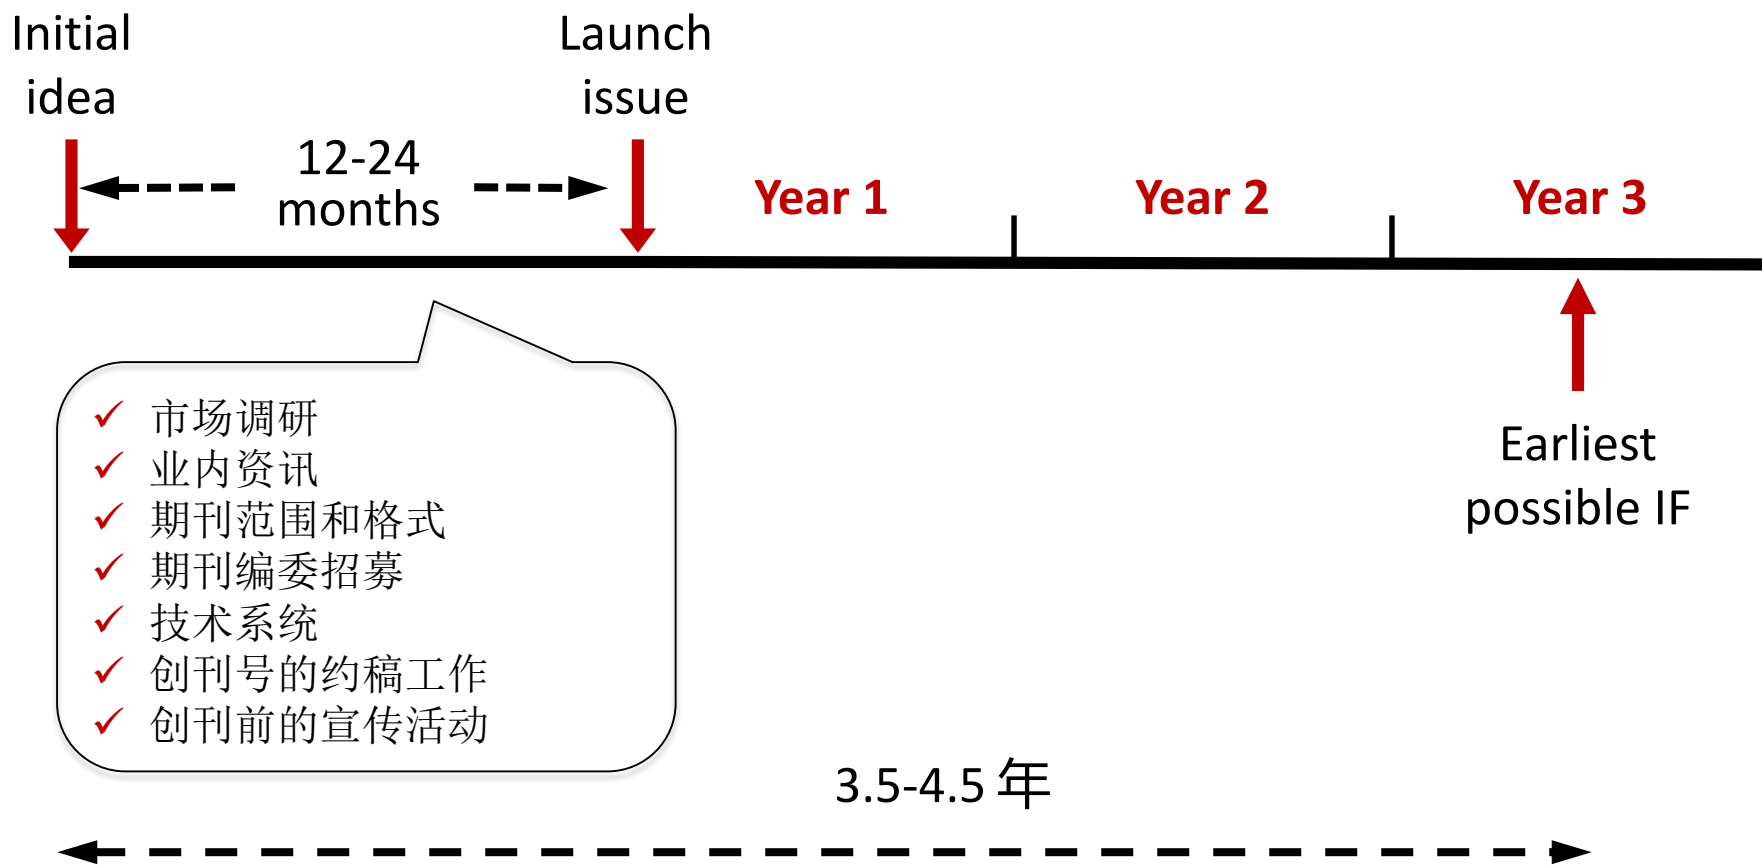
Initial idea

12-24 months

Launch issue

Year 1

Year 2

Year 3

✓ 市场调研
✓ 业内资讯
✓ 期刊范围和格式
✓ 期刊编委招募
✓ 技术系统
✓ 创刊号的约稿工作
✓ 创刊前的宣传活动

Earliest possible IF

3.5-4.5 年